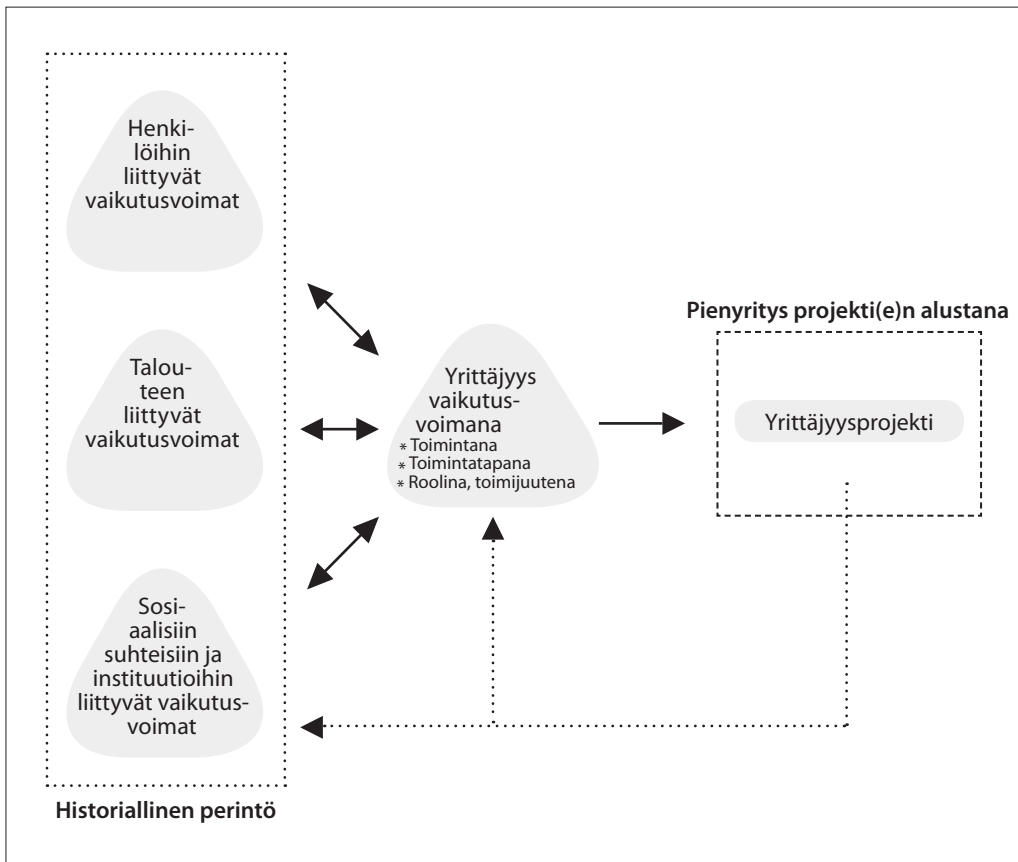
Henkilöihin liittyvät vaikutusvoimat

Talouteen liittyvät vaikutusvoimat

Sosiaalisiin suhteisiin ja instituutioihin liittyvät vaikutusvoimat

Historiallinen perintö

Yrittäjyys vaikutusvoimana
* Toimintana
* Toimintatapana
* Roolina, toimijuutena

Pienyritys projekti(e)n alustana

Yrittäjyysprojekti